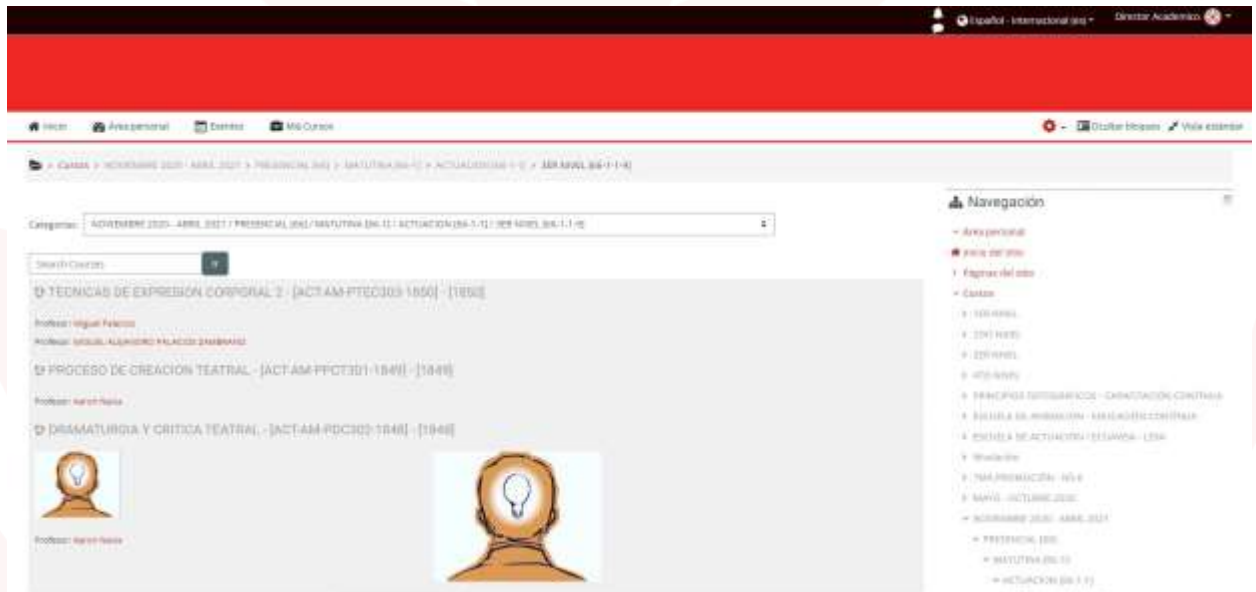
Español - Internacional (es) ▾ Director Académico ▾

Inicio Área personal Eventos Mis Cursos

Ocultar bloques Vista estándar

> Cursos > NOVIEMBRE 2020 - ABRIL 2021 > PRESENCIAL (66) > MATUTINA (66-1) > ACTUACION (66-1-1) > 3ER NIVEL (66-1-1-4)

Categorías: NOVIEMBRE 2020 - ABRIL 2021 / PRESENCIAL (66) / MATUTINA (66-1) / ACTUACION (66-1-1) / 3ER NIVEL (66-1-1-4)

Search Courses

TECNICAS DE EXPRESION CORPORAL 2 - [ACT-AM-PTEC303-1850] - [1850]

Profesor: Miguel Palacios

Profesor: MIGUEL ALEJANDRO PALACIOS ZAMBRANO

PROCESO DE CREACION TEATRAL - [ACT-AM-PPCT301-1849] - [1849]

Profesor: Aaron Naula

DRAMATURGIA Y CRITICA TEATRAL - [ACT-AM-PDC302-1848] - [1848]

Profesor: Aaron Naula

Navegación

Área personal
Inicio del sitio
Páginas del sitio
Cursos
1ER NIVEL
2DO NIVEL
3ER NIVEL
4TO NIVEL
PRINCIPIOS FOTOGRAFICOS - CAPACITACION CONTINUA
ESCUELA DE ANIMACION - EDUCACION CONTINUA
ESCUELA DE ACTUACION - ESTUARDA - LERA
Titulación
7MA PROMOCIÓN - NS-4
MAYO - OCTUBRE 2020
NOVIEMBRE 2020 - ABRIL 2021
PRESENCIAL (66)
MATUTINA (66-1)
ACTUACION (66-1-1)